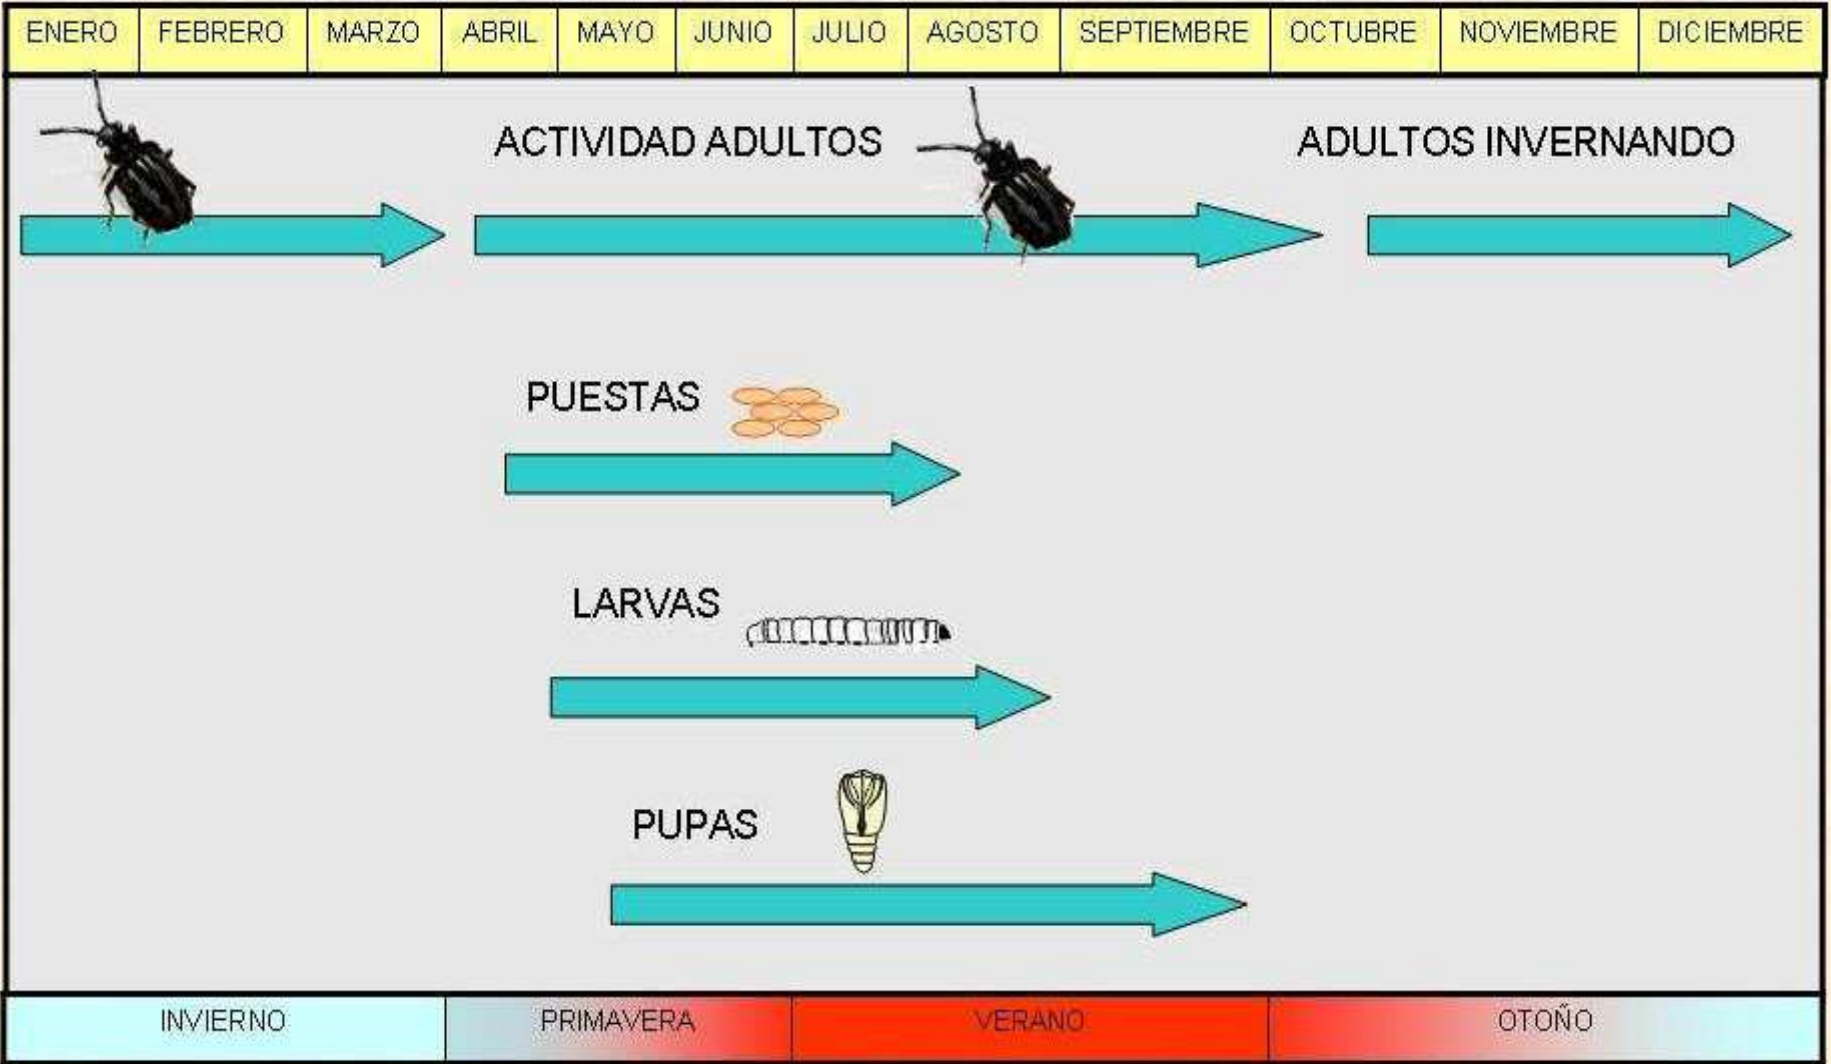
| ENERO | FEBRERO | MARZO | ABRIL | MAYO | JUNIO | JULIO | AGOSTO | SEPTIEMBRE | OCTUBRE | NOVIEMBRE | DICIEMBRE |
|---|---|---|---|---|---|---|---|---|---|---|---|

ACTIVIDAD ADULTOS

ADULTOS INVERNANDO

PUESTAS

LARVAS

PUPAS

| INVIERNO | PRIMAVERA | VERANO | OTOÑO |
|---|---|---|---|